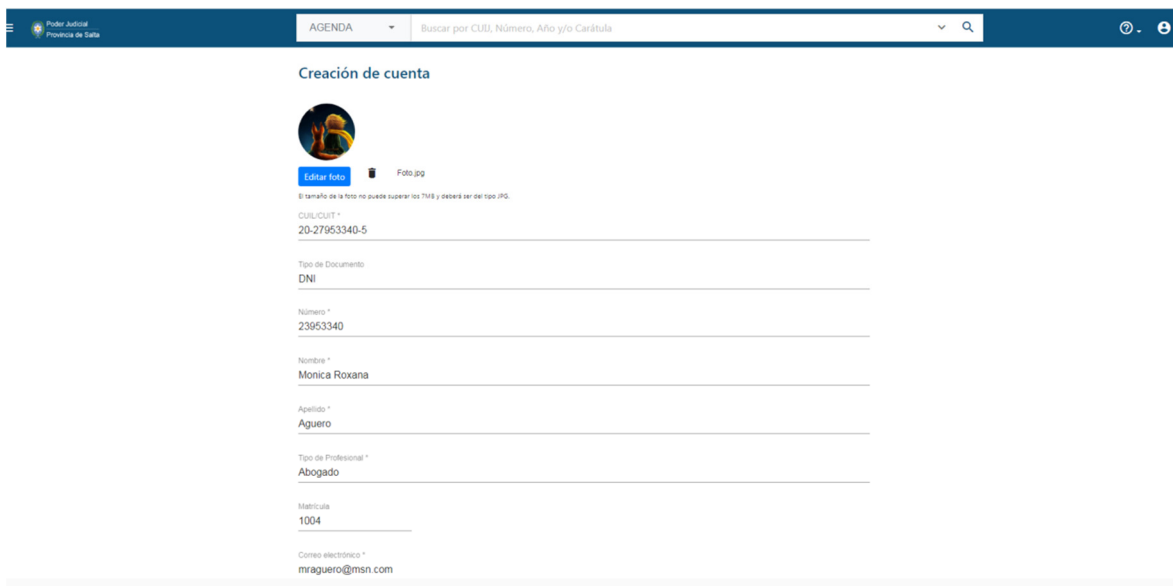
Poder Judicial
Provincia de Salta

AGENDA

Buscar por CUIJ, Número, Año y/o Carátula

Creación de cuenta

Editar foto

Foto.jpg

El tamaño de la foto no puede superar los 7MB y deberá ser del tipo JPG.

CUIL/CUIT *
20-27953340-5

Tipo de Documento
DNI

Número *
23953340

Nombre *
Monica Roxana

Apellido *
Aguero

Tipo de Profesional *
Abogado

Matrícula
1004

Correo electrónico *
mraguero@msn.com